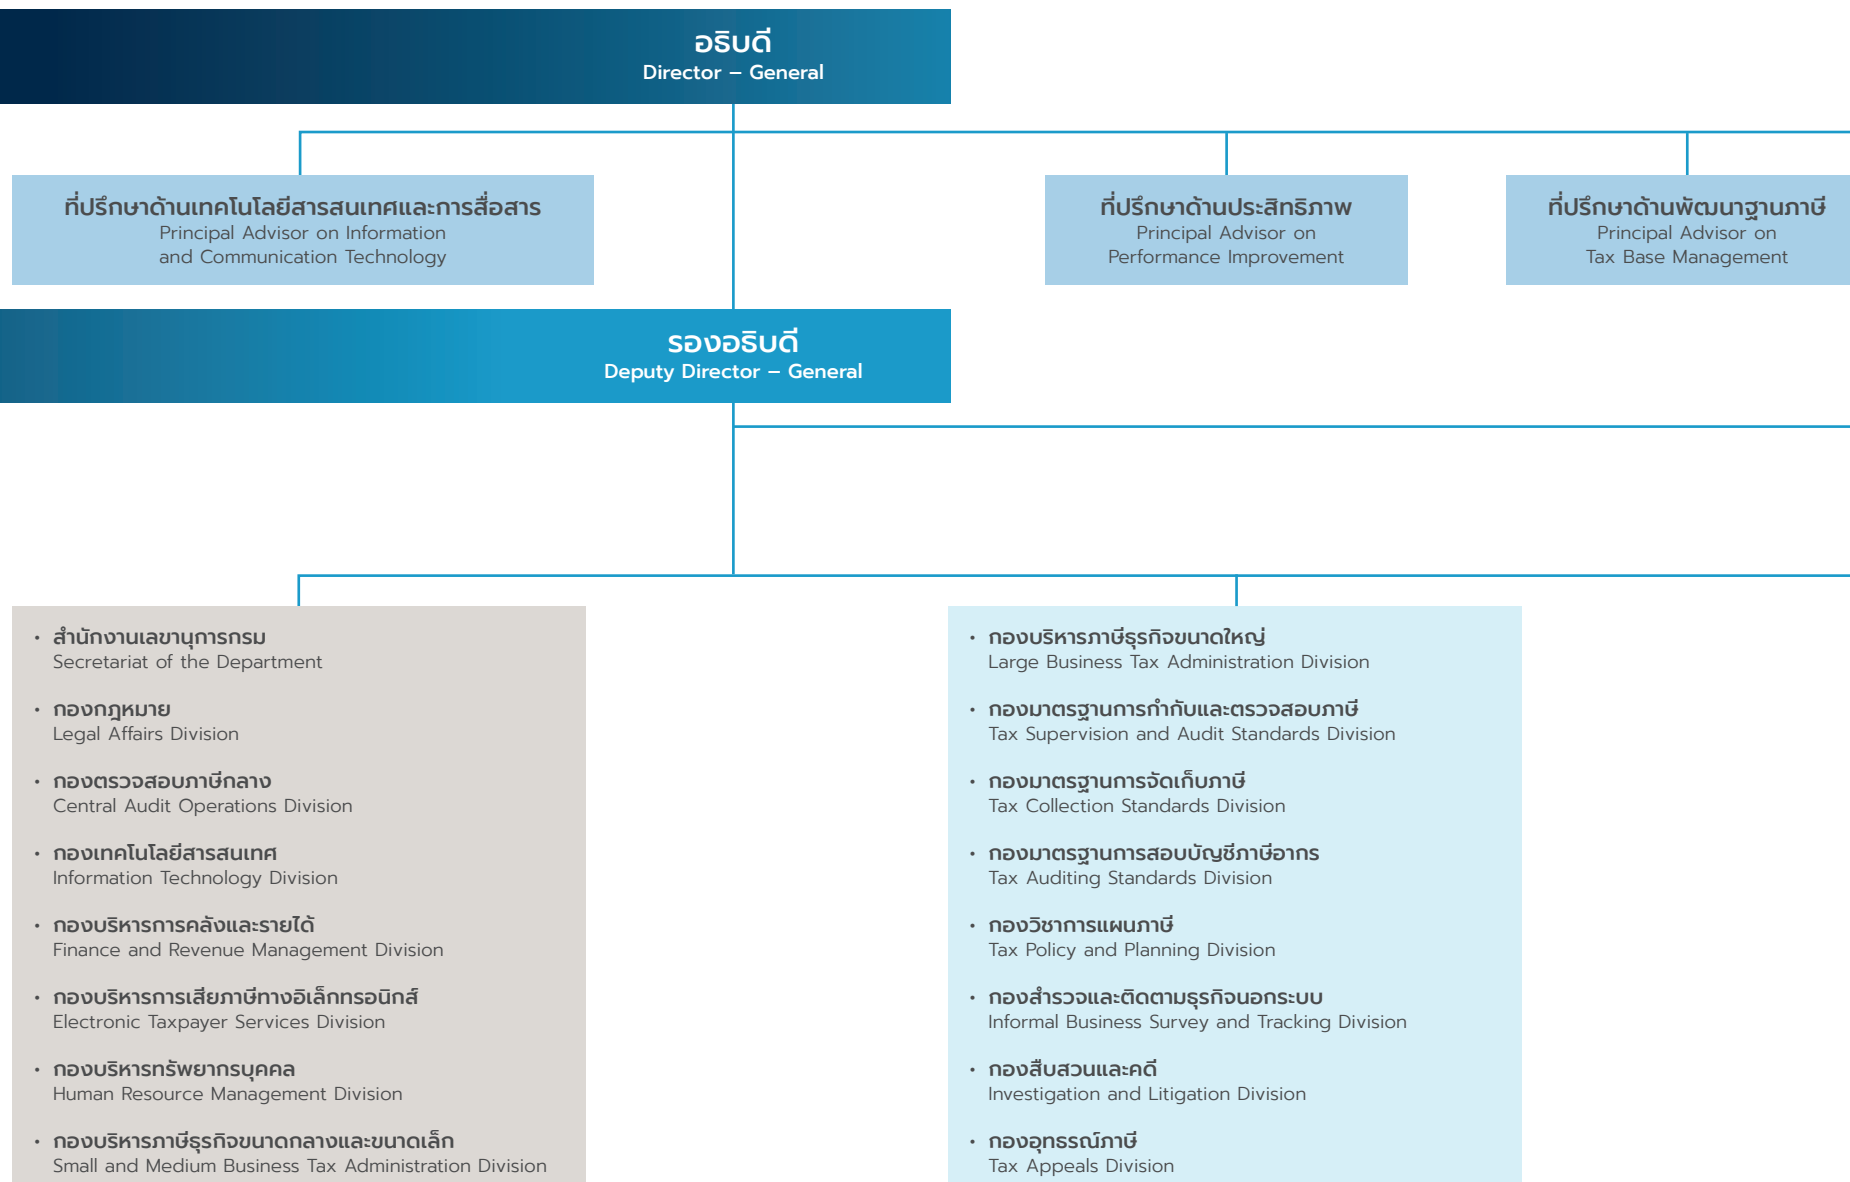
อธิบดี
Director – General

ที่ปรึกษาด้านเทคโนโลยีสารสนเทศและการสื่อสาร
Principal Advisor on Information and Communication Technology

ที่ปรึกษาด้านประสิทธิภาพ
Principal Advisor on Performance Improvement

ที่ปรึกษาด้านพัฒนาฐานภาษี
Principal Advisor on Tax Base Management

รองอธิบดี
Deputy Director – General

• สำนักงานเลขานุการกรม
Secretariat of the Department

• กองกฎหมาย
Legal Affairs Division

• กองตรวจสอบภาษีกลาง
Central Audit Operations Division

• กองเทคโนโลยีสารสนเทศ
Information Technology Division

• กองบริหารการคลังและรายได้
Finance and Revenue Management Division

• กองบริหารการเสียภาษีทางอิเล็กทรอนิกส์
Electronic Taxpayer Services Division

• กองบริหารทรัพยากรบุคคล
Human Resource Management Division

• กองบริหารภาษีธุรกิจขนาดกลางและขนาดเล็ก
Small and Medium Business Tax Administration Division

• กองบริหารภาษีธุรกิจขนาดใหญ่
Large Business Tax Administration Division

• กองมาตรฐานการกำกับและตรวจสอบภาษี
Tax Supervision and Audit Standards Division

• กองมาตรฐานการจัดเก็บภาษี
Tax Collection Standards Division

• กองมาตรฐานการสอบบัญชีภาษีอากร
Tax Auditing Standards Division

• กองวิชาการแผนภาษี
Tax Policy and Planning Division

• กองสำรวจและติดตามธุรกิจนอกระบบ
Informal Business Survey and Tracking Division

• กองสืบสวนและคดี
Investigation and Litigation Division

• กองอุทธรณ์ภาษี
Tax Appeals Division